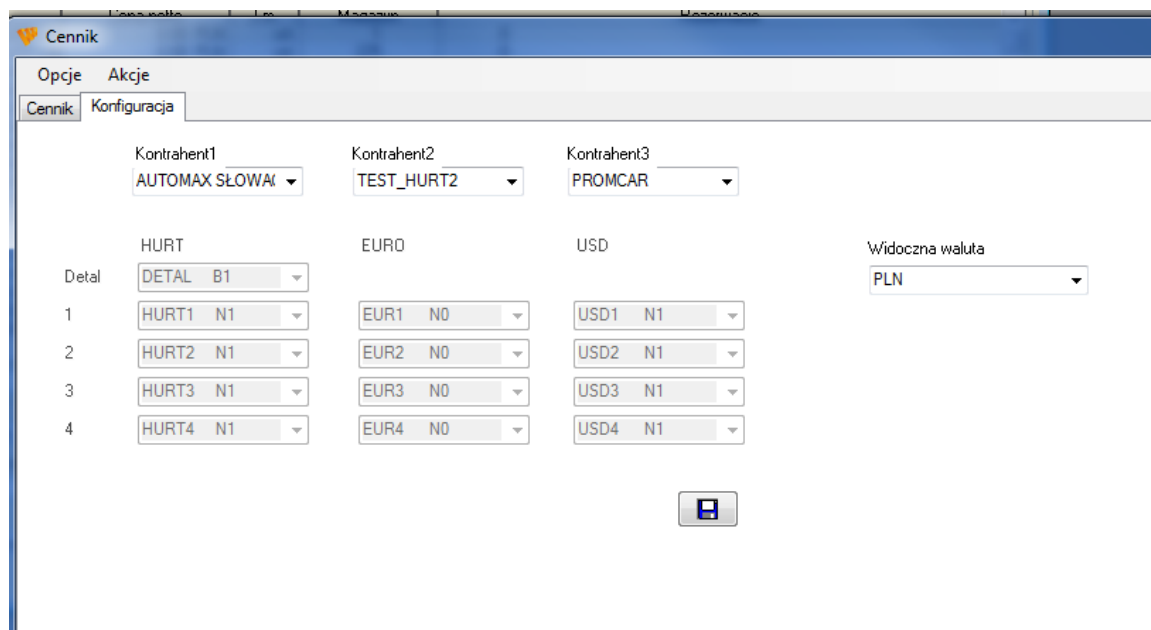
Cennik

Opcje Akcje

Cennik Konfiguracja

Kontrahent1
AUTOMAX SŁOWA(

Kontrahent2
TEST_HURT2

Kontrahent3
PROMCAR

HURT EURO USD

Widoczna waluta
PLN

| | HURT | EURO | USD |
|---|---|---|---|
| Detal | DETAL B1 | | |
| 1 | HURT1 N1 | EUR1 N0 | USD1 N1 |
| 2 | HURT2 N1 | EUR2 N0 | USD2 N1 |
| 3 | HURT3 N1 | EUR3 N0 | USD3 N1 |
| 4 | HURT4 N1 | EUR4 N0 | USD4 N1 |